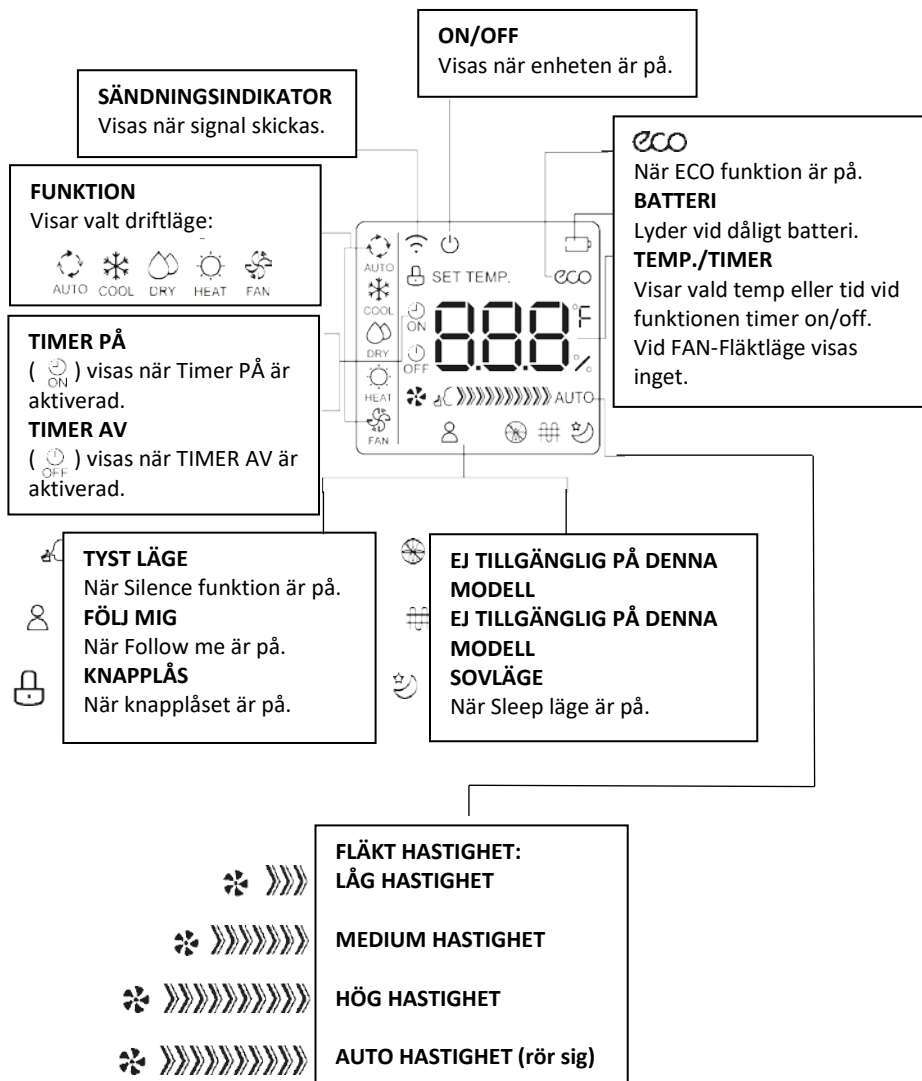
ON/OFF
Visas när enheten är på.

SÄNDNINGSINDIKATOR
Visas när signal skickas.

eco
När ECO funktion är på.
BATTERI
Lyder vid dåligt batteri.
TEMP./TIMER
Visar vald temp eller tid vid funktionen timer on/off. Vid FAN-Fläktläge visas inget.

FUNKTION
Visar valt driftläge:
AUTO COOL DRY HEAT FAN

AUTO COOL DRY HEAT FAN
SET TEMP.
ON OFF
888 °F %
AUTO
eco

TIMER PÅ
( ON ) visas när Timer PÅ är aktiverad.
TIMER AV
( OFF ) visas när TIMER AV är aktiverad.

TYST LÄGE
När Silence funktion är på.
FÖLJ MIG
När Follow me är på.
KNAPPLÅS
När knapplåset är på.

EJ TILLGÄNGLIG PÅ DENNA MODELL
EJ TILLGÄNGLIG PÅ DENNA MODELL
SOVLÄGE
När Sleep läge är på.

FLÄKT HASTIGHET:
LÅG HASTIGHET

MEDIUM HASTIGHET

HÖG HASTIGHET

AUTO HASTIGHET (rör sig)